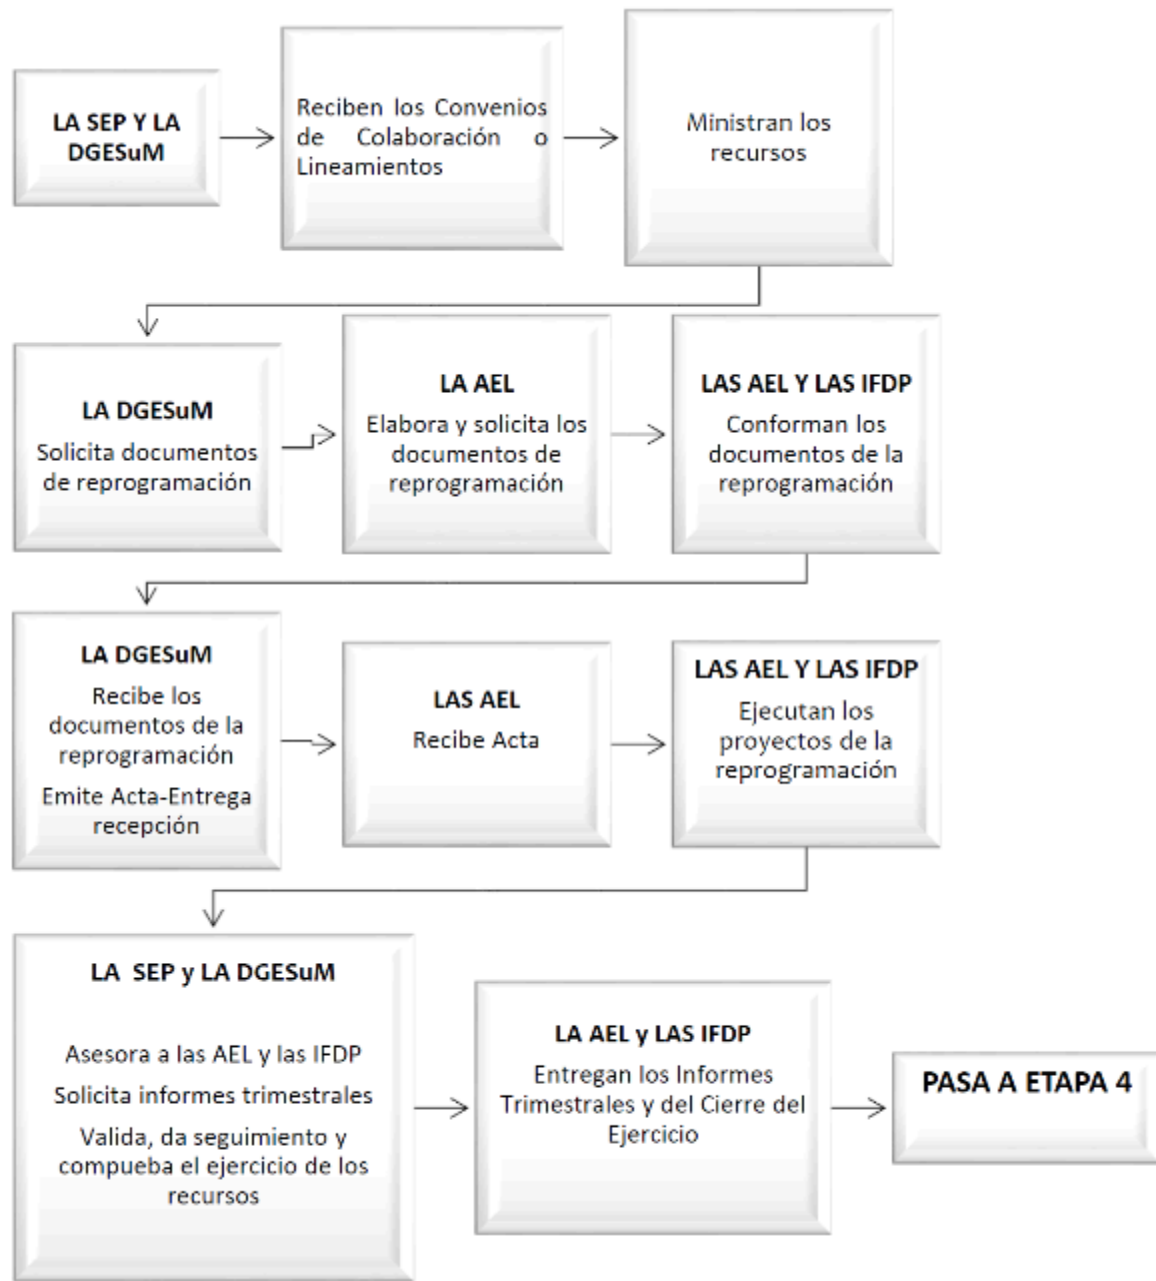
LA SEP Y LA DGESuM

Reciben los Convenios de Colaboración o Lineamientos

Ministran los recursos

LA DGESuM

Solicita documentos de reprogramación

LA AEL

Elabora y solicita los documentos de reprogramación

LAS AEL Y LAS IFDP

Conforman los documentos de la reprogramación

LA DGESuM

Recibe los documentos de la reprogramación

Emite Acta-Entrega recepción

LAS AEL

Recibe Acta

LAS AEL Y LAS IFDP

Ejecutan los proyectos de la reprogramación

LA SEP y LA DGESuM

Asesora a las AEL y las IFDP

Solicita informes trimestrales

Valida, da seguimiento y compueba el ejercicio de los recursos

LA AEL y LAS IFDP

Entregan los Informes Trimestrales y del Cierre del Ejercicio

PASA A ETAPA 4